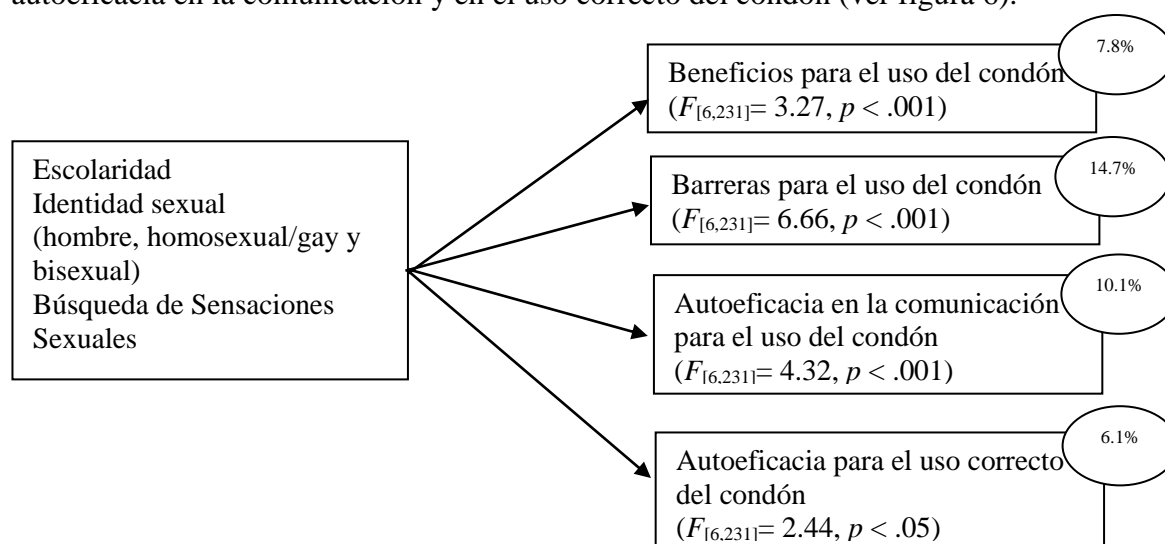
autoeficacia en la comunicación y en el uso correcto del condón (ver figura 6).

Escolaridad
Identidad sexual (hombre, homosexual/gay y bisexual)
Búsqueda de Sensaciones Sexuales

Beneficios para el uso del condón ($F_{[6,231]}$= 3.27, $p$ < .001)

7.8%

Barreras para el uso del condón ($F_{[6,231]}$= 6.66, $p$ < .001)

14.7%

Autoeficacia en la comunicación para el uso del condón ($F_{[6,231]}$= 4.32, $p$ < .001)

10.1%

Autoeficacia para el uso correcto del condón ($F_{[6,231]}$= 2.44, $p$ < .05)

6.1%